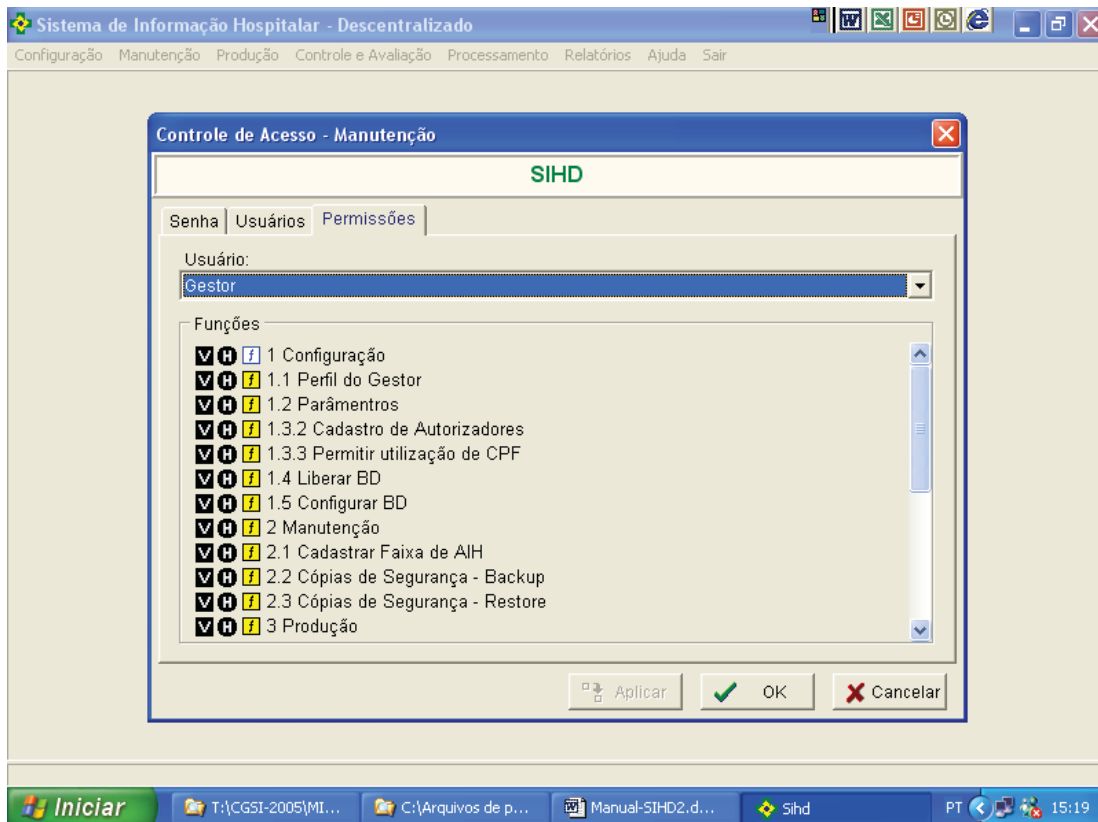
Sistema de Informação Hospitalar - Descentralizado

Configuração Manutenção Produção Controle e Avaliação Processamento Relatórios Ajuda Sair

Controle de Acesso - Manutenção

SIHD

Senha Usuários Permissões

Usuário:

Gestor

Funções

V H f 1 Configuração
V H f 1.1 Perfil do Gestor
V H f 1.2 Parâmentros
V H f 1.3.2 Cadastro de Autorizadores
V H f 1.3.3 Permitir utilização de CPF
V H f 1.4 Liberar BD
V H f 1.5 Configurar BD
V H f 2 Manutenção
V H f 2.1 Cadastrar Faixa de AIH
V H f 2.2 Cópias de Segurança - Backup
V H f 2.3 Cópias de Segurança - Restore
V H f 3 Produção

Aplicar OK Cancelar

Iniciar T:\CGSI-2005\MI... C:\Arquivos de p... Manual-SIHD2.d... Sihd PT 15:19